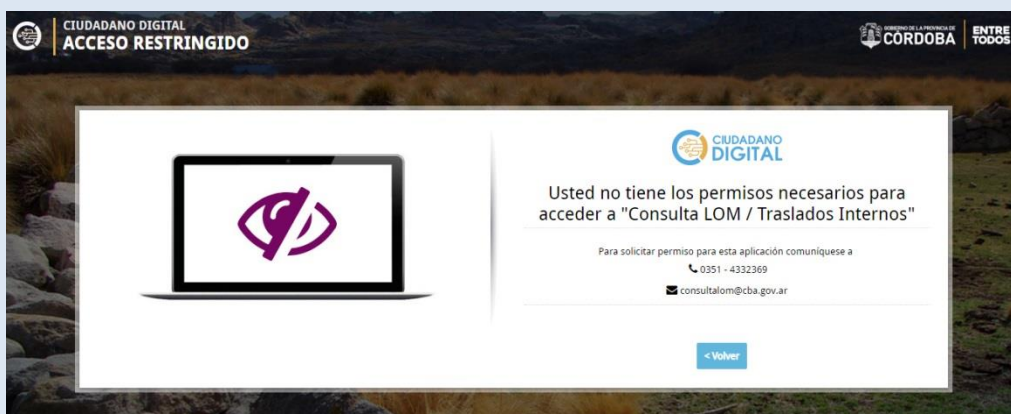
CIUDADANO DIGITAL
ACCESO RESTRINGIDO

GOBIERNO DE LA PROVINCIA DE CÓRDOBA | ENTRE TODOS

CIUDADANO DIGITAL

Usted no tiene los permisos necesarios para acceder a "Consulta LOM / Traslados Internos"

Para solicitar permiso para esta aplicación comuníquese a
0351 - 4332369
consultalom@cba.gov.ar

< Volver